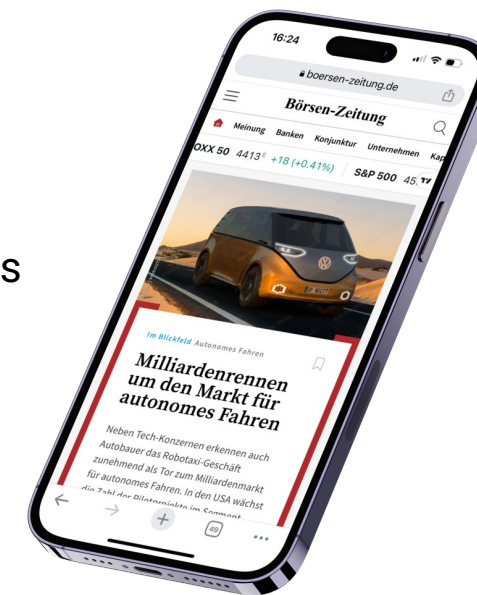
s

16:24

boersen-zeitung.de

Börsen-Zeitung

Meinung Banken Konjunktur Unternehmen Kap

OXX 50 4413 +18 (+0.41%) S&P 500 45

Im Blickfeld Autonomes Fahren

Milliardenrennen um den Markt für autonomes Fahren

Neben Tech-Konzernen erkennen auch Autobauer das Robotaxi-Geschäft zunehmend als Tor zum Milliardenmarkt für autonomes Fahren. In den USA wächst die Zahl der Pilotprojekte im Segment

49